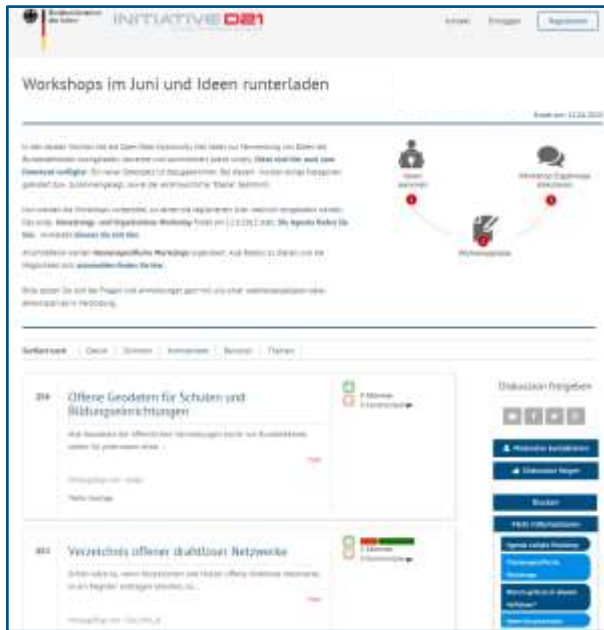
INITIATIVE D21

Workshops im Juni und Ideen runterladen

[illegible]

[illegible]

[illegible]

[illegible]

Offene Geodaten für Schulen und Bildungseinrichtungen

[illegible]

Verzeichnis offener drahtloser Netzwerke

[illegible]

Diskussion Freigeben

Diskussion folgen